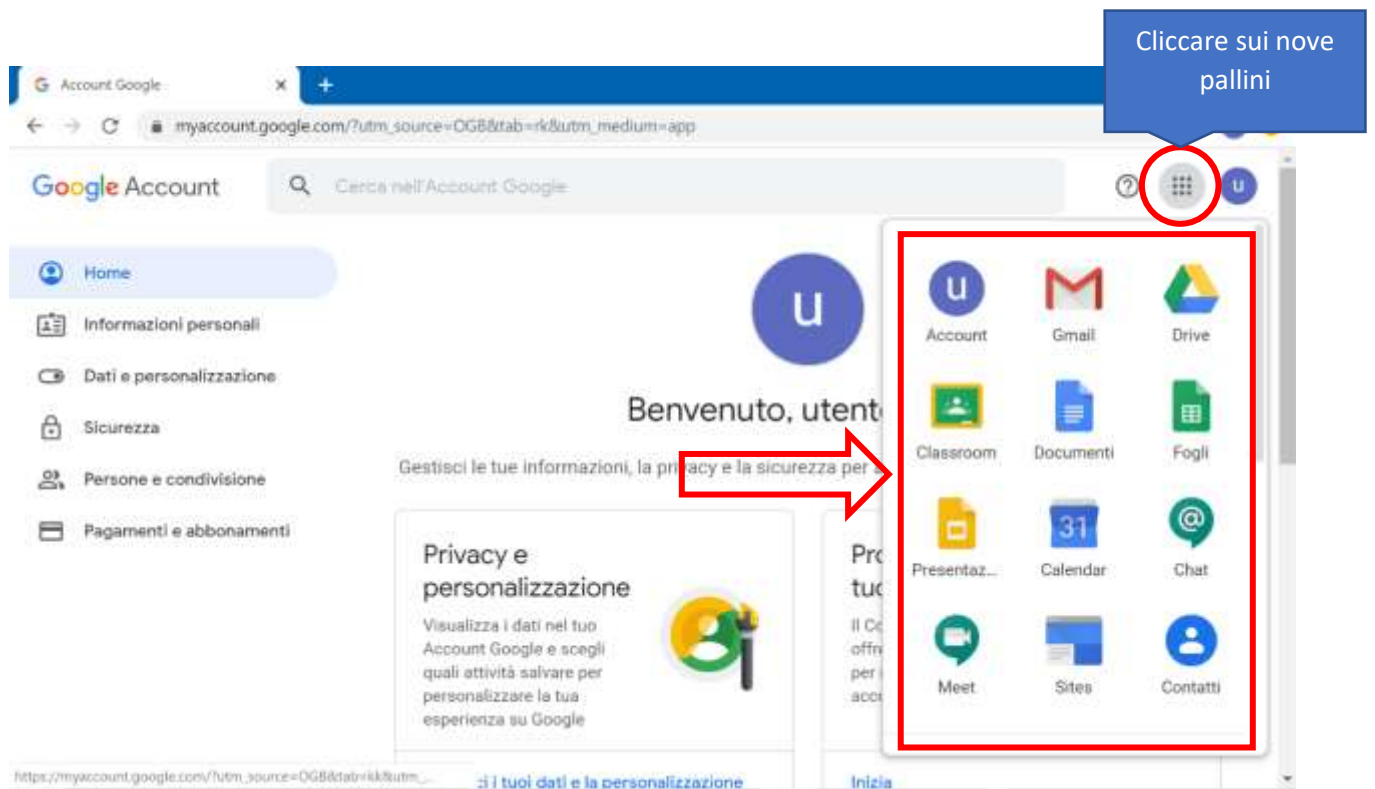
Cliccare sui nove pallini

Account Google

myaccount.google.com/?utm_source=OGB&tab=rk&utm_medium=app

Google Account

Cerca nell'Account Google

u

Home

Informazioni personali

Dati e personalizzazione

Sicurezza

Persone e condivisione

Pagamenti e abbonamenti

u

Benvenuto, utent

Gestisci le tue informazioni, la privacy e la sicurezza per

Privacy e personalizzazione

Visualizza i dati nel tuo Account Google e scegli quali attività salvare per personalizzare la tua esperienza su Google

Pro tuo

Il Co offr per acc

Account

Gmail

Drive

Classroom

Documenti

Fogli

Presentaz...

31

Calendar

Chat

Meet

Sites

Contatti

https://myaccount.google.com/?utm_source=OGB&tab=rk&utm_...

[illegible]i i tuoi dati e la personalizzazione

Inizia